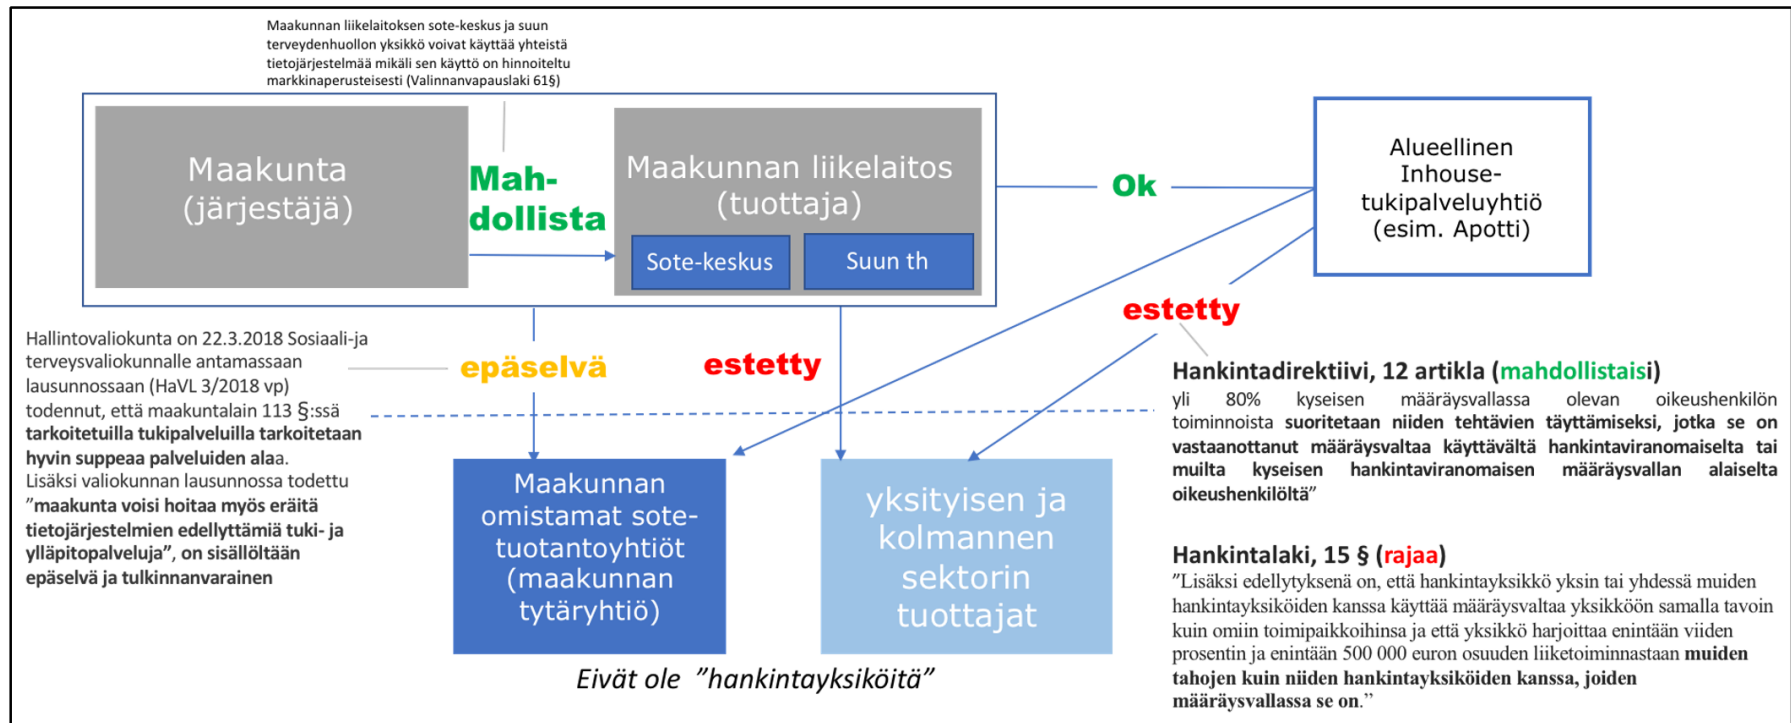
Maakunnan liikelaitoksen sote-keskus ja suun terveydenhuollon yksikkö voivat käyttää yhteistä tietojärjestelmää mikäli sen käyttö on hinnoiteltu markkinaperusteisesti (Valinnanvapauslaki 61§)

Maakunta (järjestäjä)

Mahdollista

Maakunnan liikelaitos (tuottaja)

Sote-keskus

Suun th

Ok

Alueellinen Inhouse-tukipalveluyhtiö (esim. Apotti)

estetty

Hallintovaliokunta on 22.3.2018 Sosiaali-ja terveysvaliokunnalle antamassaan lausunnossaan (HaVL 3/2018 vp) todennut, että maakuntalain 113 §:ssä **tarkoitetuilla tukipalveluilla tarkoitetaan hyvin suppeaa palveluiden alaa.** Lisäksi valiokunnan lausunnossa todettu **"maakunta voisi hoitaa myös eräitä tietojärjestelmien edellyttämiä tuki- ja ylläpitopalveluja", on sisällöltään epäselvä ja tulkinnanvarainen**

epäselvä

estetty

**Hankintadirektiivi, 12 artikla (mahdollistaisi)**
yli 80% kyseisen määräysvallassa olevan oikeushenkilön toiminnoista **suoritetaan niiden tehtävien täyttämiseksi, jotka se on vastaanottanut määräysvaltaa käyttävältä hankintaviranomaiselta tai muilta kyseisen hankintaviranomaisen määräysvallan alaiselta oikeushenkilöltä"**

Maakunnan omistamat sote-tuotantoyhtiöt (maakunnan tytäryhtiö)

yksityisen ja kolmannen sektorin tuottajat

**Hankintalaki, 15 § (rajaa)**
"Lisäksi edellytyksenä on, että hankintayksikkö yksin tai yhdessä muiden hankintayksiköiden kanssa käyttää määräysvaltaa yksikköön samalla tavoin kuin omiin toimipaikkoihinsa ja että yksikkö harjoittaa enintään viiden prosentin ja enintään 500 000 euron osuuden liiketoiminnastaan **muiden tahojen kuin niiden hankintayksiköiden kanssa, joiden määräysvallassa se on.**"

Eivät ole "hankintayksiköitä"